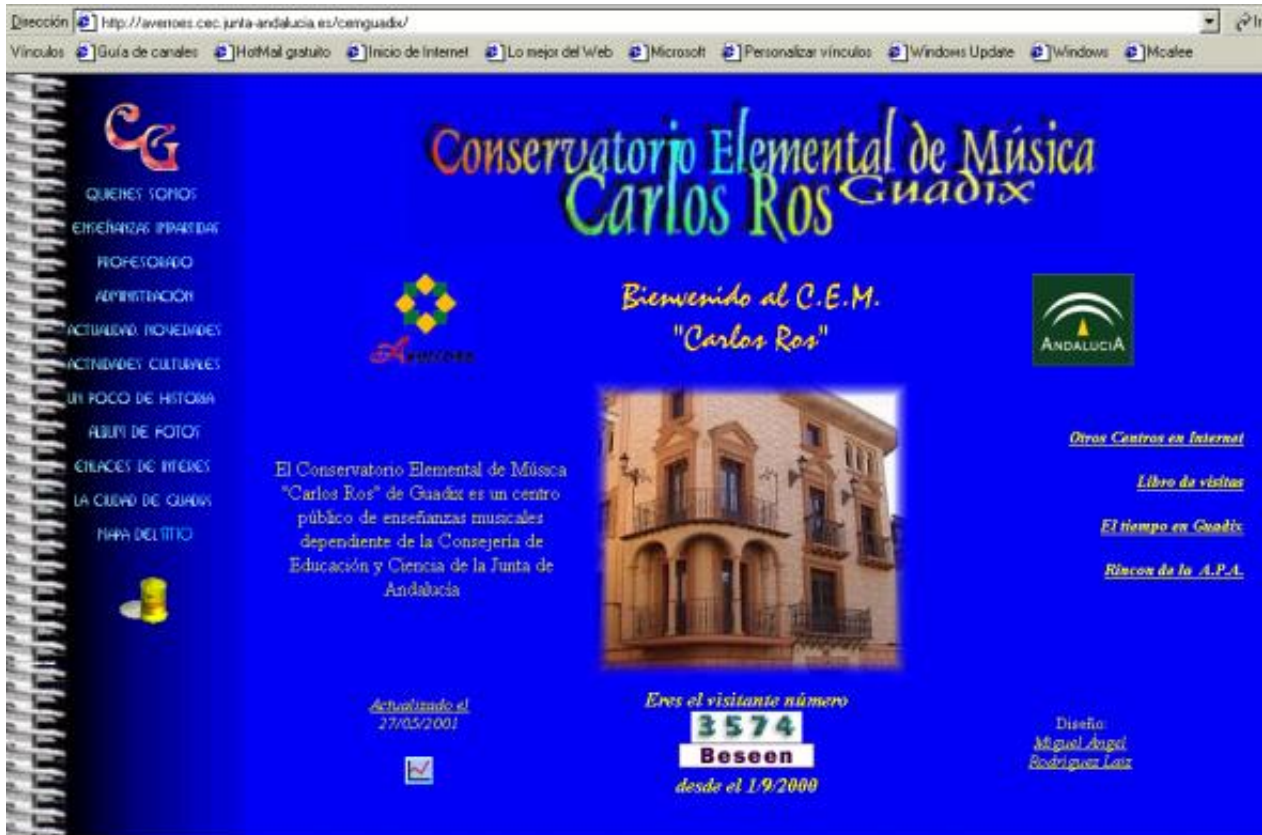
Dirección http://averroes.cec.junta-andalucia.es/cemguadix/

Vínculos Guía de canales HotMail gratuito Inicio de Internet Lo mejor del Web Microsoft Personalizar vínculos Windows Update Windows Mcafee

CG

QUIENES SOMOS
ENSEÑANZAS IMPARTIDAS
PROFESORADO
ADMINISTRACIÓN
ACTUALIDAD, NOVEDADES
ACTIVIDADES CULTURALES
UN POCO DE HISTORIA
ALBUM DE FOTOS
ENLACES DE INTERES
LA CIUDAD DE GUADIX
MAPA DEL SITIO

Conservatorio Elemental de Música Carlos Ros Guadix

Averroes

Bienvenido al C.E.M. "Carlos Ros"

ANDALUCIA

Otros Centros en Internet

Libro de visitas

El tiempo en Guadix

Rincon de la A.P.A.

El Conservatorio Elemental de Música "Carlos Ros" de Guadix es un centro público de enseñanzas musicales dependiente de la Consejería de Educación y Ciencia de la Junta de Andalucía

Actualizado el 27/05/2001

Eres el visitante número
3574
Beseen
desde el 1/9/2000

Diseño:
Miguel Angel Rodríguez Luiz